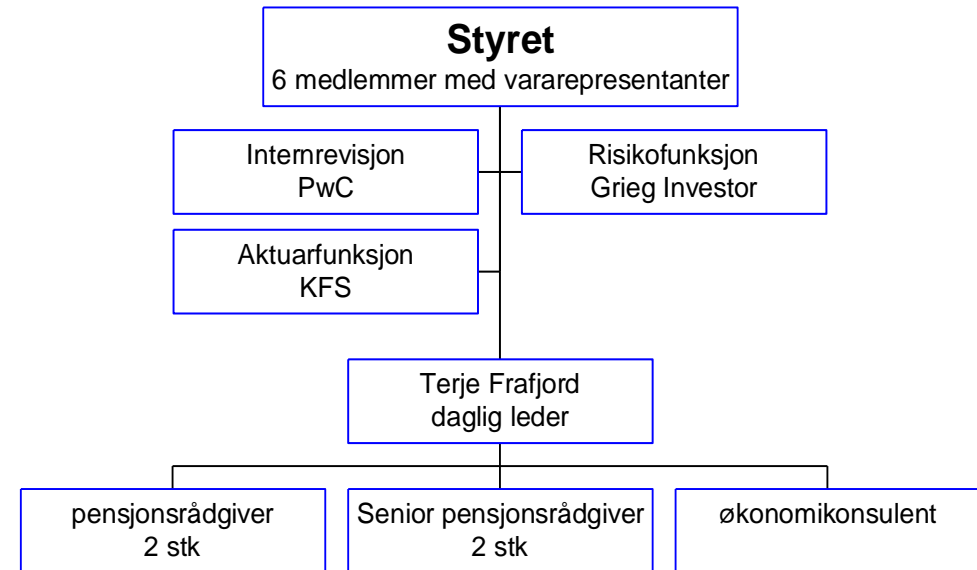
Styret
6 medlemmer med vararepresentanter

Internrevisjon
PwC

Risikofunksjon
Grieg Investor

Aktuarfunksjon
KFS

Terje Frafjord
daglig leder

pensjonsrådgiver
2 stk

Senior pensjonsrådgiver
2 stk

økonomikonsulent